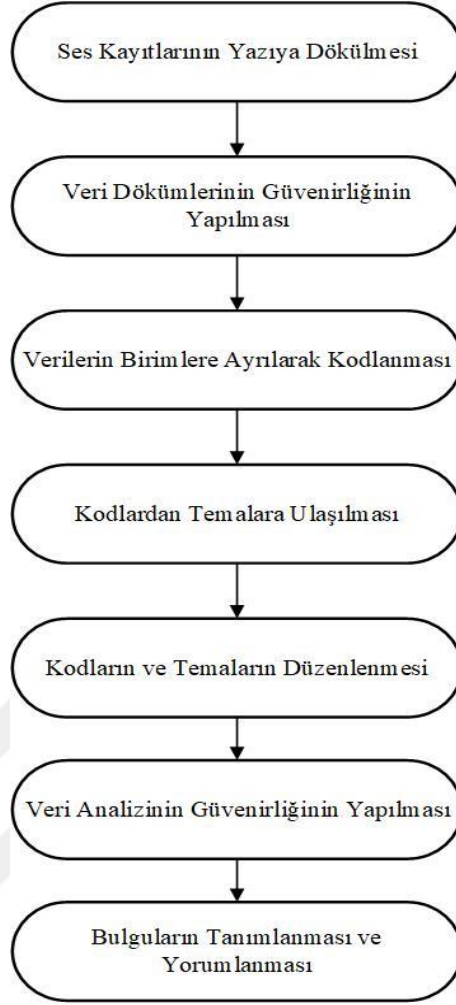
Ses Kayıtlarının Yazıya Dökülmesi

Veri Dökümlerinin Güvenirliğinin Yapılması

Verilerin Birimlere Ayrılarak Kodlanması

Kodlardan Temalara Ulaşılması

Kodların ve Temaların Düzenlenmesi

Veri Analizinin Güvenirliğinin Yapılması

Bulguların Tanımlanması ve Yorumlanması